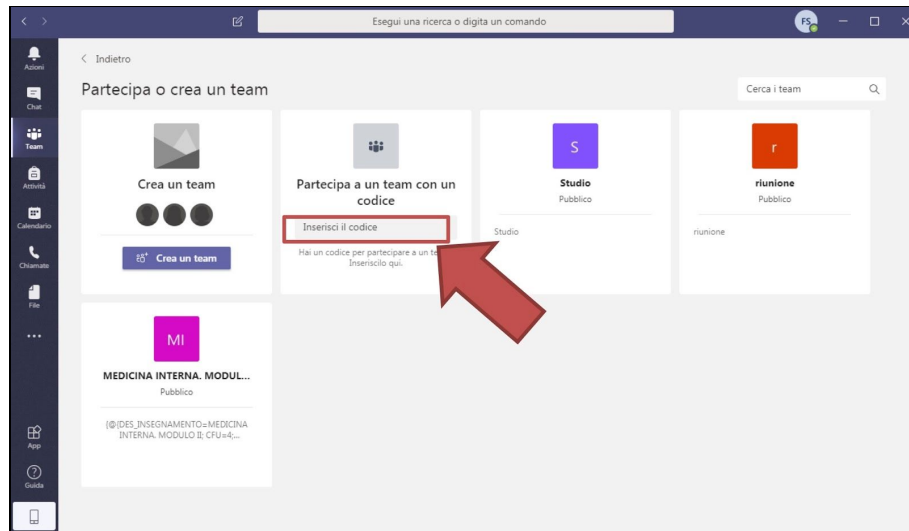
Esegui una ricerca o digita un comando

FS

Azioni
Chat
Team
Attività
Calendario
Chiamate
File
...
App
Guida

< Indietro

Partecipa o crea un team

Cerca i team

Crea un team

Crea un team

Partecipa a un team con un codice

Inserisci il codice

Hai un codice per partecipare a un te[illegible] Inseriscilo qui.

S

Studio

Pubblico

Studio

r

riunione

Pubblico

riunione

MI

MEDICINA INTERNA. MODUL...

Pubblico

{@{DES_INSEGNAMENTO=MEDICINA INTERNA. MODULO II; CFU=4;...